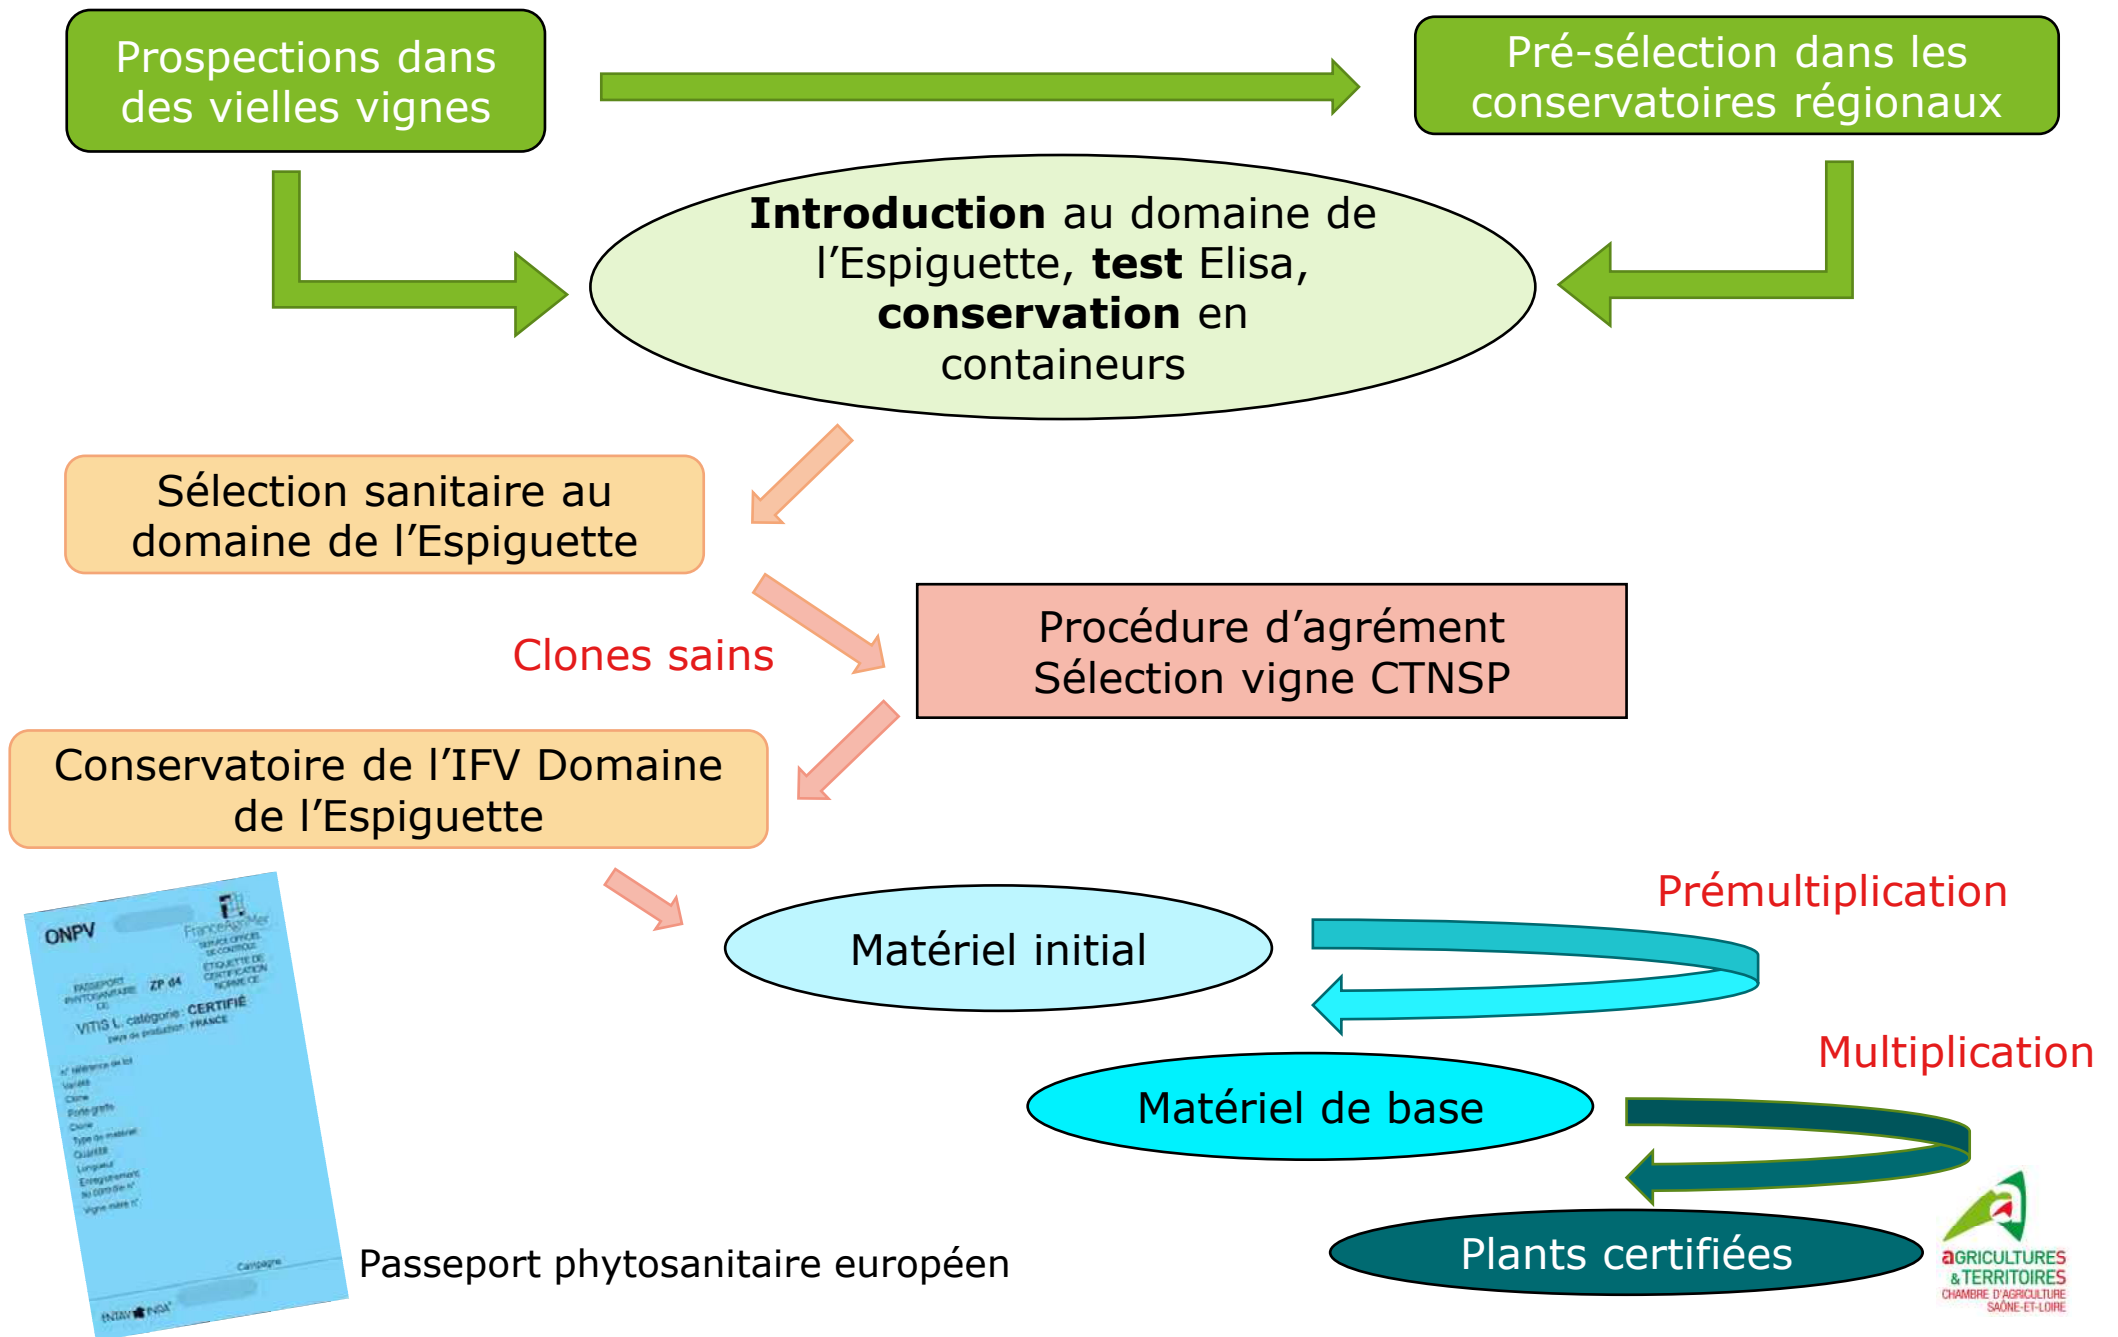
Prospections dans des vielles vignes

Pré-sélection dans les conservatoires régionaux

**Introduction** au domaine de l'Espiguette, **test** Elisa, **conservation** en containeurs

Sélection sanitaire au domaine de l'Espiguette

Clones sains

Procédure d'agrément Sélection vigne CTNSP

Conservatoire de l'IFV Domaine de l'Espiguette

ONPV

FranceAgriMer
SERVICE OFFICIEL DE CONTROLE
ETIQUETTE DE CERTIFICATION NORME CE

PASSEPORT PHYTOSANITAIRE CE
ZP d4
VITIS L. catégorie : CERTIFIÉ
pays de production : FRANCE

n° référence de lot
Variété
Clone
Porte-greffe
Clone
Type de matériel
Quantité
Longueur
Enregistrement au contrôle n°
Vigne mère n°

Campagne

ENTAV INRA

Passeport phytosanitaire européen

Matériel initial

Prémultiplication

Matériel de base

Multiplication

Plants certifiées

aGRICULTURES & TERRITOIRES
CHAMBRE D'AGRICULTURE SAÔNE-ET-LOIRE